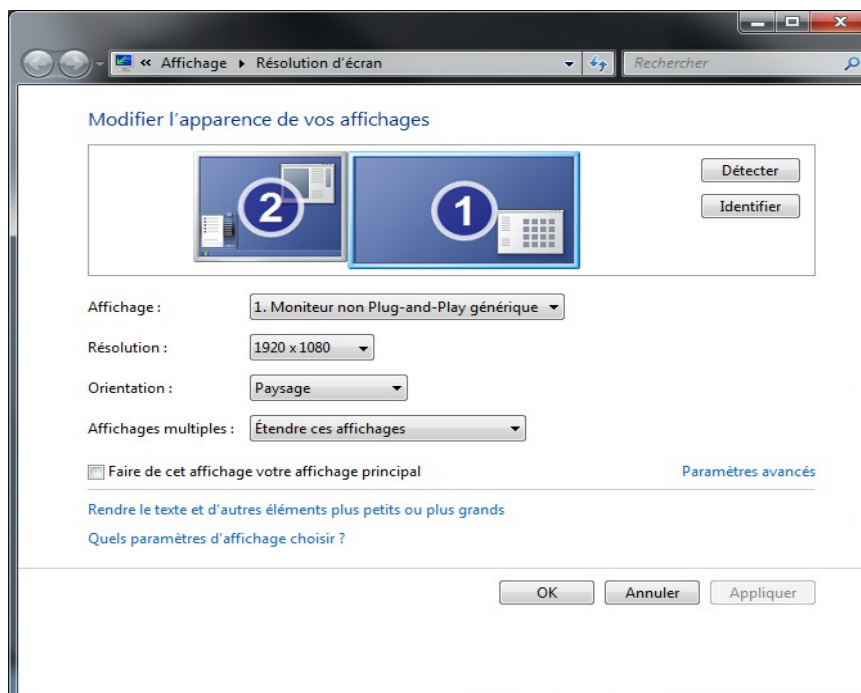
« Affichage ▸ Résolution d'écran

Rechercher

Modifier l'apparence de vos affichages

2

1

Détecter

Identifier

Affichage : 1. Moniteur non Plug-and-Play générique

Résolution : 1920 x 1080

Orientation : Paysage

Affichages multiples : Étendre ces affichages

Faire de cet affichage votre affichage principal

Paramètres avancés

Rendre le texte et d'autres éléments plus petits ou plus grands

Quels paramètres d'affichage choisir ?

OK

Annuler

Appliquer